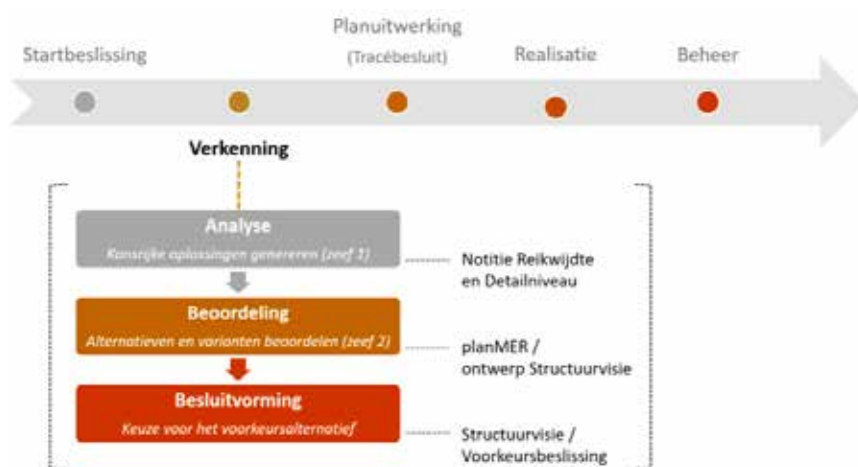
Startbeslissing

Planuitwerking
(Tracébesluit)

Realisatie

Beheer

Verkenning

Analyse
Kansrijke oplossingen genereren (zeef 1)

Notitie Reikwijdte
en Detailniveau

Beoordeling
Alternatieven en varianten beoordelen (zeef 2)

planMER /
ontwerp Structuurvisie

Besluitvorming
Keuze voor het voorkeursalternatief

Structuurvisie /
Voorkeursbeslissing